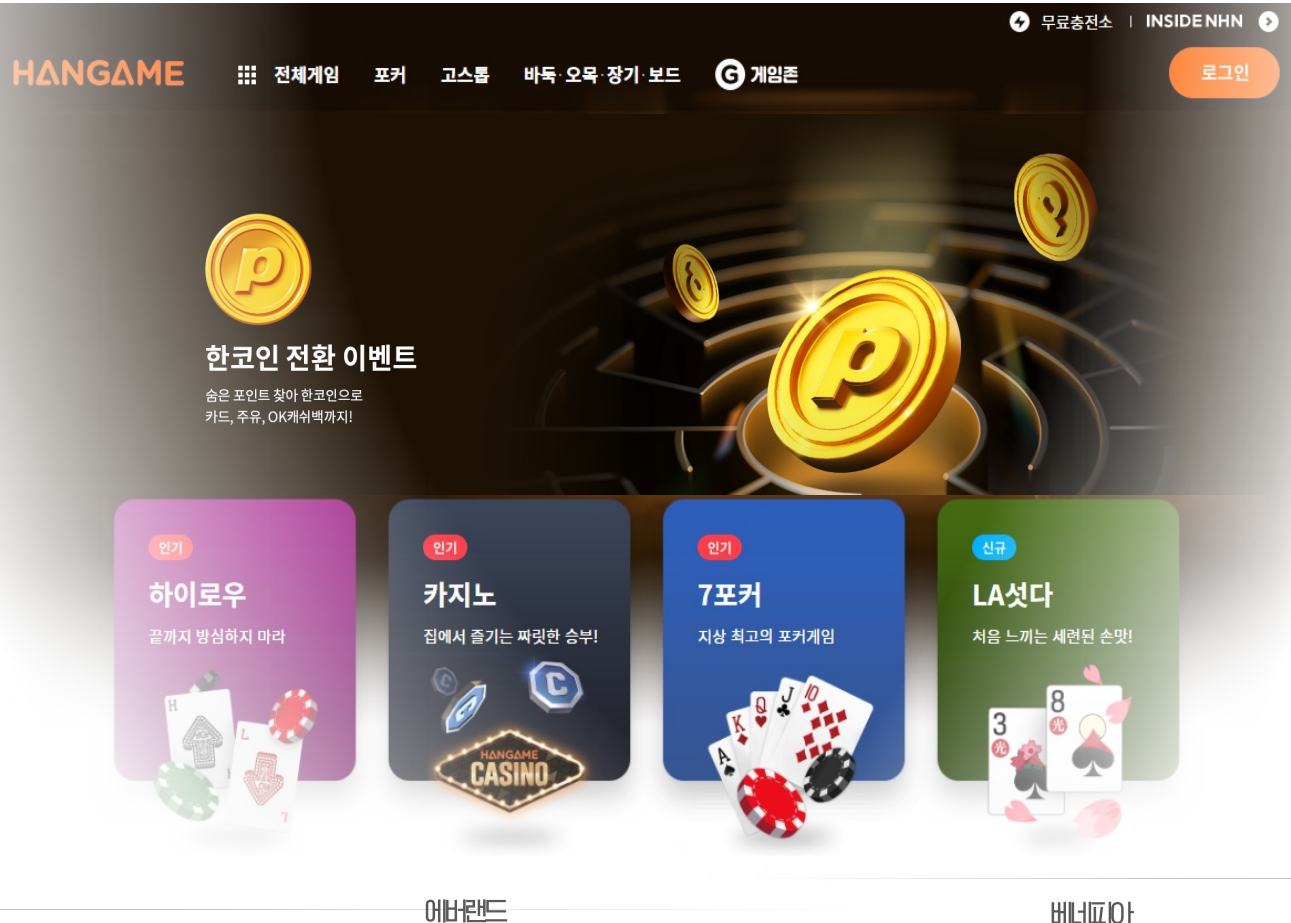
무료충전소 | INSIDE NHN

HANGAME 전체게임 포커 고스톱 바둑·오목·장기·보드 게임존 로그인

한코인 전환 이벤트
숨은 포인트 찾아 한코인으로
카드, 주유, OK캐쉬백까지!

인기
하이로우
끝까지 방심하지 마라

인기
카지노
집에서 즐기는 짜릿한 승부!
HANGAME CASINO

인기
7포커
지상 최고의 포커게임

신규
LA섯다
처음 느끼는 세련된 손맛!

에버랜드

버네피아